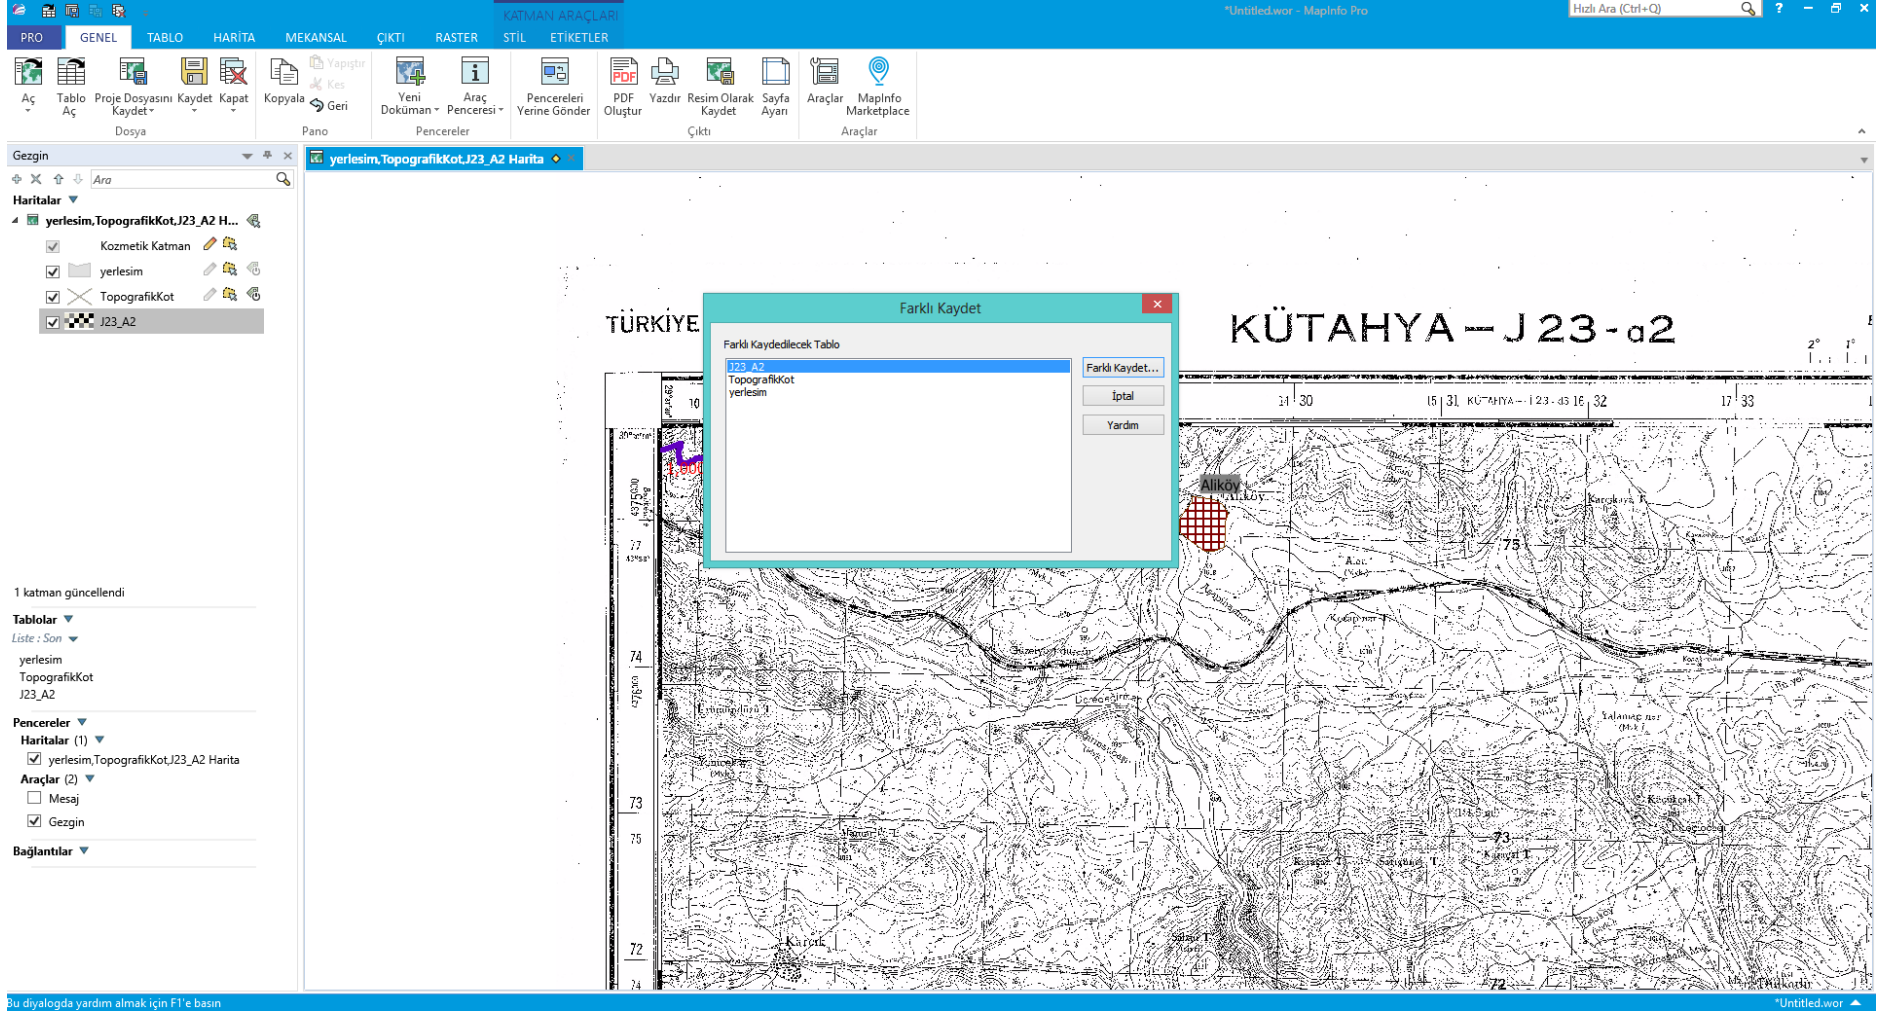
KATMAN ARAÇLARI
*Untitled.wor - MapInfo Pro
Hızlı Ara (Ctrl+Q)

PRO GENEL TABLO HARİTA MEKANSAL ÇIKTI RASTER STİL ETİKETLER

Aç
Tablo Aç
Proje Dosyasını Kaydet
Kaydet
Kapat
Dosya
Kopyala
Yapıştır
Kes
Geri
Pano
Yeni Doküman
Araç Penceresi
Pencereleri Yerine Gönder
Pencereler
PDF Oluştur
Yazdır
Resim Olarak Kaydet
Sayfa Ayarı
Çıktı
Araçlar
MapInfo Marketplace
Araçlar

Gezgin
Ara
Haritalar
yerlesim,TopografikKot,J23_A2 H...
Kozmetik Katman
yerlesim
TopografikKot
J23_A2

1 katman güncellendi
Tablolar
Liste : Son
yerlesim
TopografikKot
J23_A2
Pencereler
Haritalar (1)
yerlesim,TopografikKot,J23_A2 Harita
Araçlar (2)
Mesaj
Gezgin
Bağlantılar

yerlesim,TopografikKot,J23_A2 Harita

Farklı Kaydet
Farklı Kaydedilecek Tablo
J23_A2
TopografikKot
yerlesim
Farklı Kaydet...
Iptal
Yardım

TÜRKİYE
KÜTAHYA – J 23 - a2
30
31
32
33
75
74
73
72
Aliköy

Bu diyalogda yardım almak için F1'e basın
*Untitled.wor